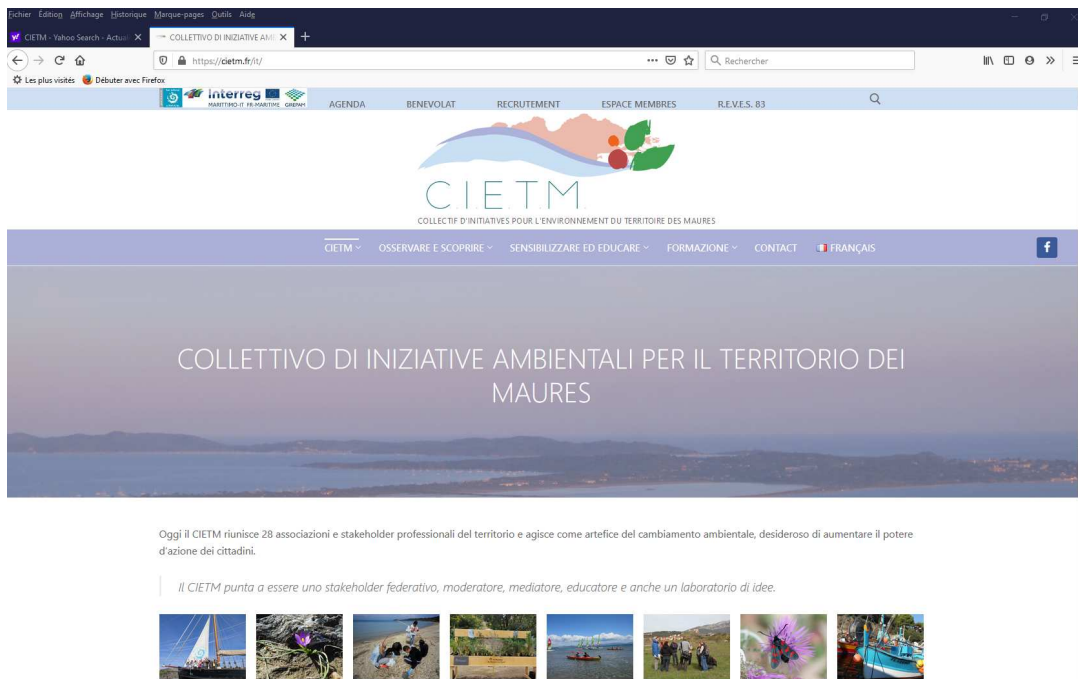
Fichier Édition Affichage Historique Marque-pages Outils Aide

CIETM - Yahoo Search - Actual

COLLETTIVO DI INIZIATIVE AMB

https://cietm.fr/it/

Rechercher

Les plus visités Débuter avec Firefox

interreg MARITTIMO-IT FR-MARITIME GREPAM

AGENDA BENEVOLAT RECRUTEMENT ESPACE MEMBRES R.E.V.E.S. 83

CIETM

COLLECTIF D'INITIATIVES POUR L'ENVIRONNEMENT DU TERRITOIRE DES MAURES

CIETM OSSERVARE E SCOPRIRE SENSIBILIZZARE ED EDUCARE FORMAZIONE CONTACT FRANÇAIS

COLLETTIVO DI INIZIATIVE AMBIENTALI PER IL TERRITORIO DEI MAURES

Oggi il CIETM riunisce 28 associazioni e stakeholder professionali del territorio e agisce come artefice del cambiamento ambientale, desideroso di aumentare il potere d'azione dei cittadini.

Il CIETM punta a essere uno stakeholder federativo, moderatore, mediatore, educatore e anche un laboratorio di idee.